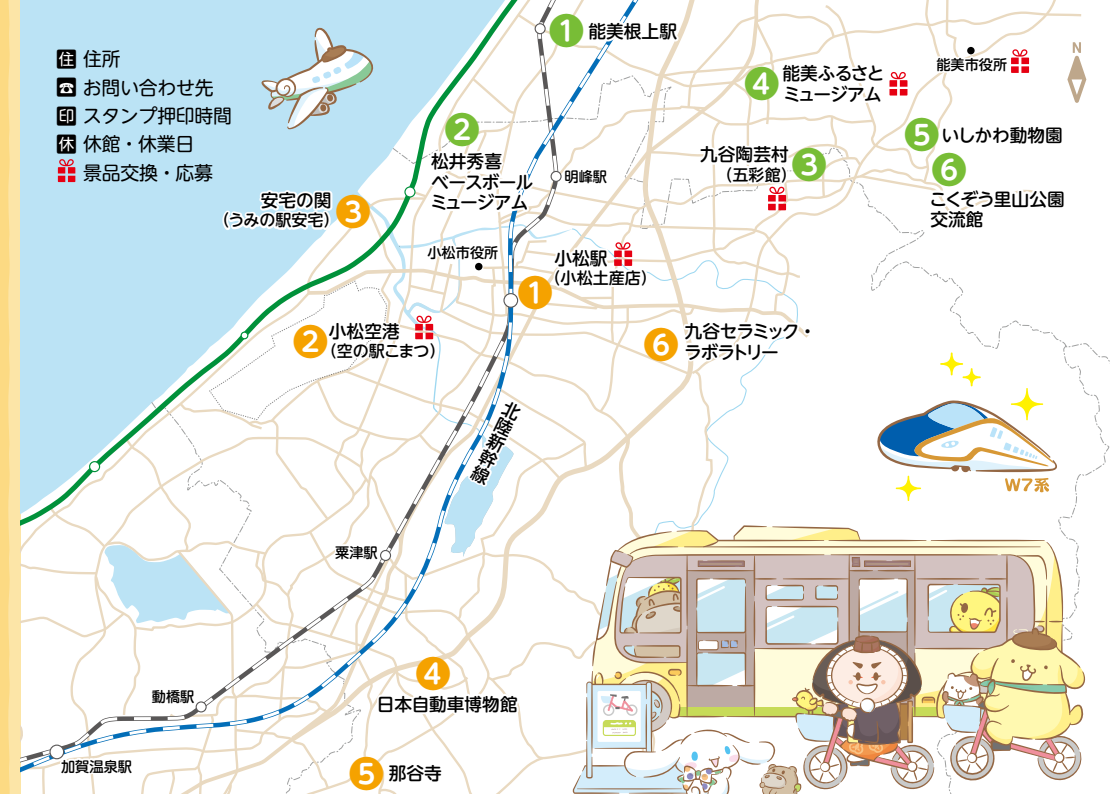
住 住所
☎ お問い合わせ先
印 スタンプ押印時間
休 休館・休業日
景品交換・応募

1 能美根上駅
2 松井秀喜ベースボールミュージアム
明峰駅
3 安宅の関（うみの駅安宅）
小松市役所
小松駅（小松土産店）
1
2 小松空港（空の駅こまつ）
6 九谷セラミック・ラボラトリー
北陸新幹線
4 能美ふるさとミュージアム
能美市役所
N
5 いしかわ動物園
6 こくぞう里山公園交流館
九谷陶芸村（五彩館） 3
W7系
粟津駅
動橋駅
加賀温泉駅
4 日本自動車博物館
5 那谷寺